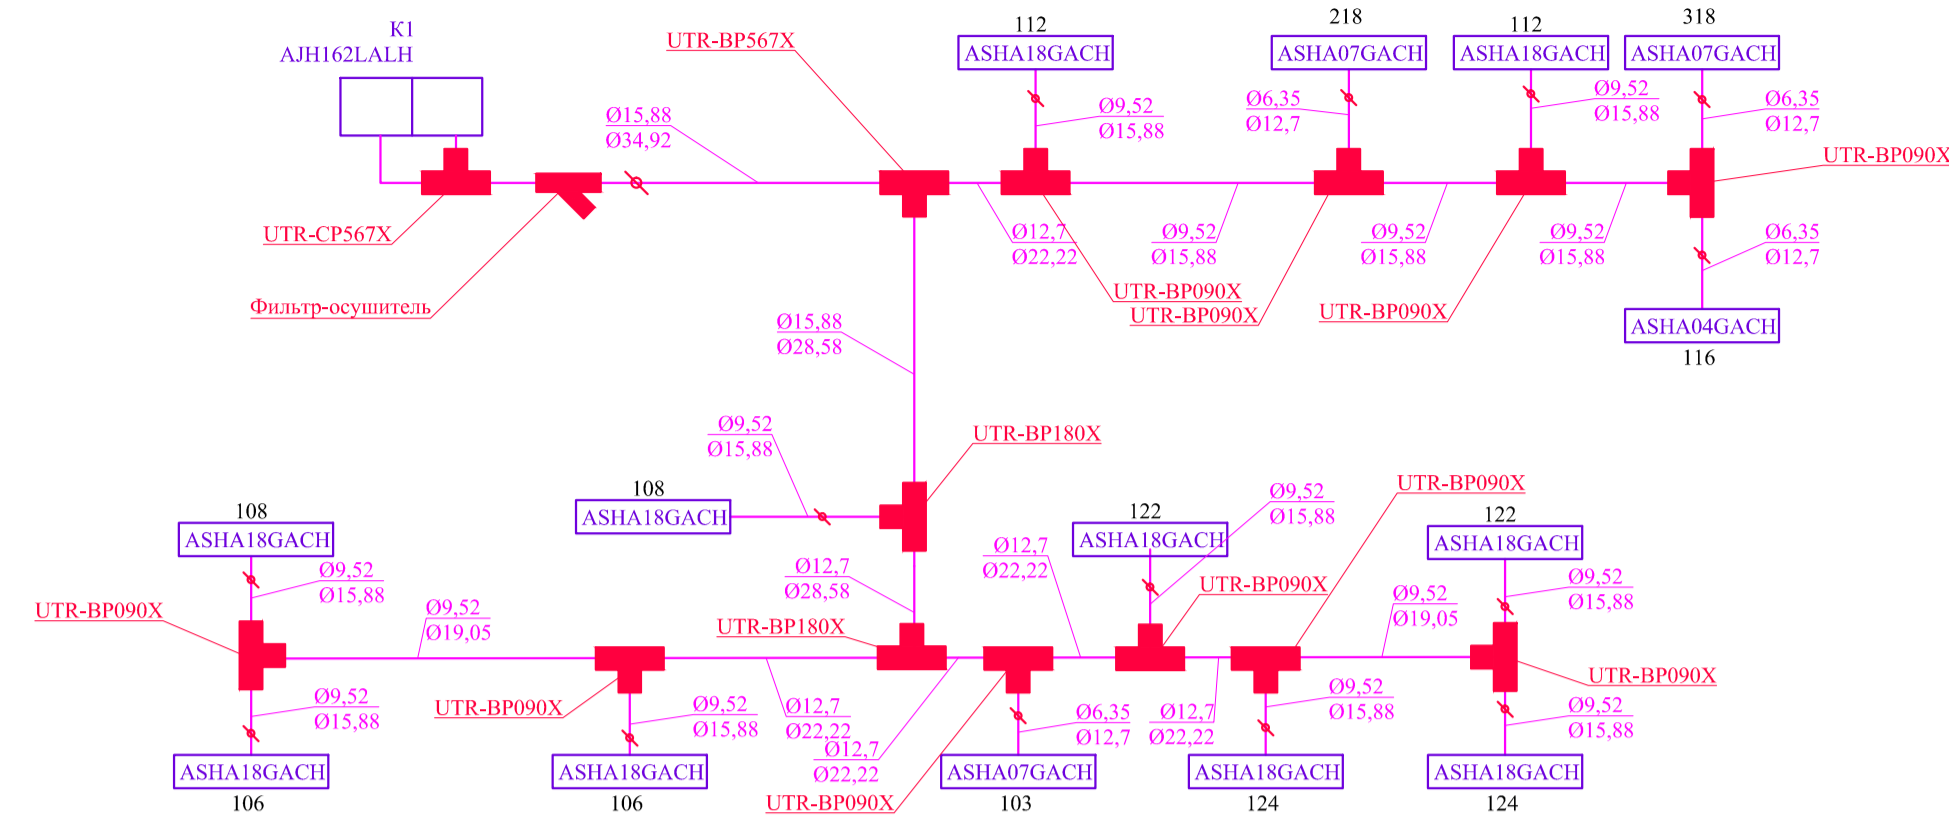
K1
AJH162LALH

UTR-CP567X
Фильтр-осушитель
Ø15,88
Ø34,92
UTR-BP567X

112
ASHA18GACH
Ø9,52
Ø15,88
Ø12,7
Ø22,22
UTR-BP090X

218
ASHA07GACH
Ø6,35
Ø12,7
Ø9,52
Ø15,88
UTR-BP090X

112
ASHA18GACH
Ø9,52
Ø15,88
Ø9,52
Ø15,88
UTR-BP090X

318
ASHA07GACH
Ø6,35
Ø12,7
UTR-BP090X
Ø9,52
Ø15,88
Ø6,35
Ø12,7
ASHA04GACH
116

Ø15,88
Ø28,58
Ø9,52
Ø15,88
108
ASHA18GACH
UTR-BP180X

108
ASHA18GACH
Ø9,52
Ø15,88
UTR-BP090X
Ø9,52
Ø15,88
ASHA18GACH
106
Ø9,52
Ø19,05
UTR-BP090X
Ø9,52
Ø15,88
ASHA18GACH
106

Ø12,7
Ø28,58
UTR-BP180X
Ø12,7
Ø22,22
Ø12,7
Ø22,22
UTR-BP090X
Ø12,7
Ø22,22
Ø6,35
Ø12,7
ASHA07GACH
103

122
ASHA18GACH
Ø9,52
Ø15,88
UTR-BP090X
Ø12,7
Ø22,22
UTR-BP090X
Ø9,52
Ø15,88
ASHA18GACH
124

122
ASHA18GACH
Ø9,52
Ø19,05
Ø9,52
Ø15,88
UTR-BP090X
Ø9,52
Ø15,88
ASHA18GACH
124